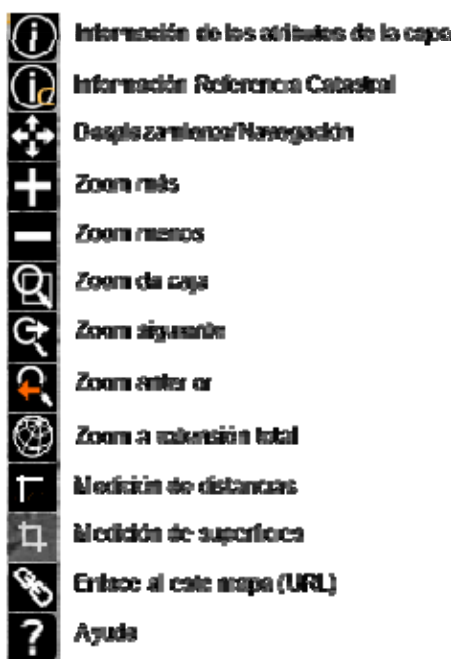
Información de los atributos de la capa
Información Referencia Catastral
Desplazamiento/Navegación
Zoom más
Zoom menos
Zoom de caja
Zoom siguiente
Zoom anterior
Zoom a extensión total
Medición de distancias
Medición de superficies
Enlace al este mapa (URL)
Ayuda